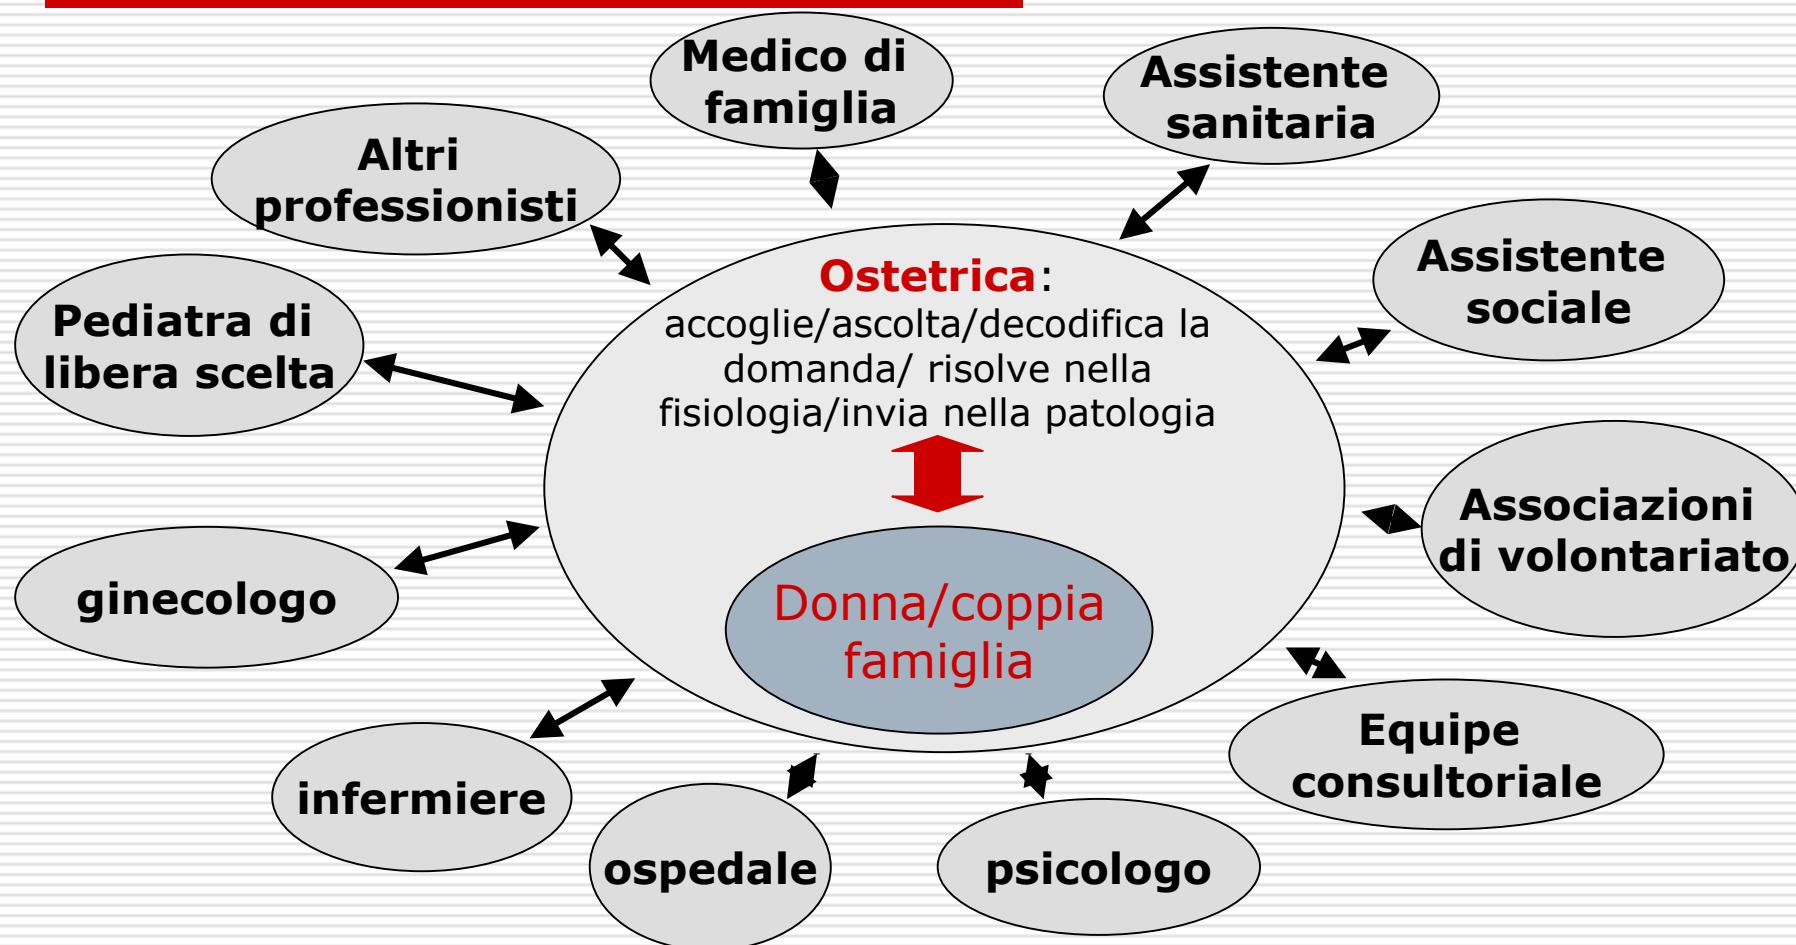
Medico di famiglia

Assistente sanitaria

Altri professionisti

Assistente sociale

Pediatra di libera scelta

Ostetrica: accoglie/ascolta/decodifica la domanda/ risolve nella fisiologia/invia nella patologia

Donna/coppia famiglia

Associazioni di volontariato

ginecologo

Equipe consultoriale

infermiere

ospedale

psicologo